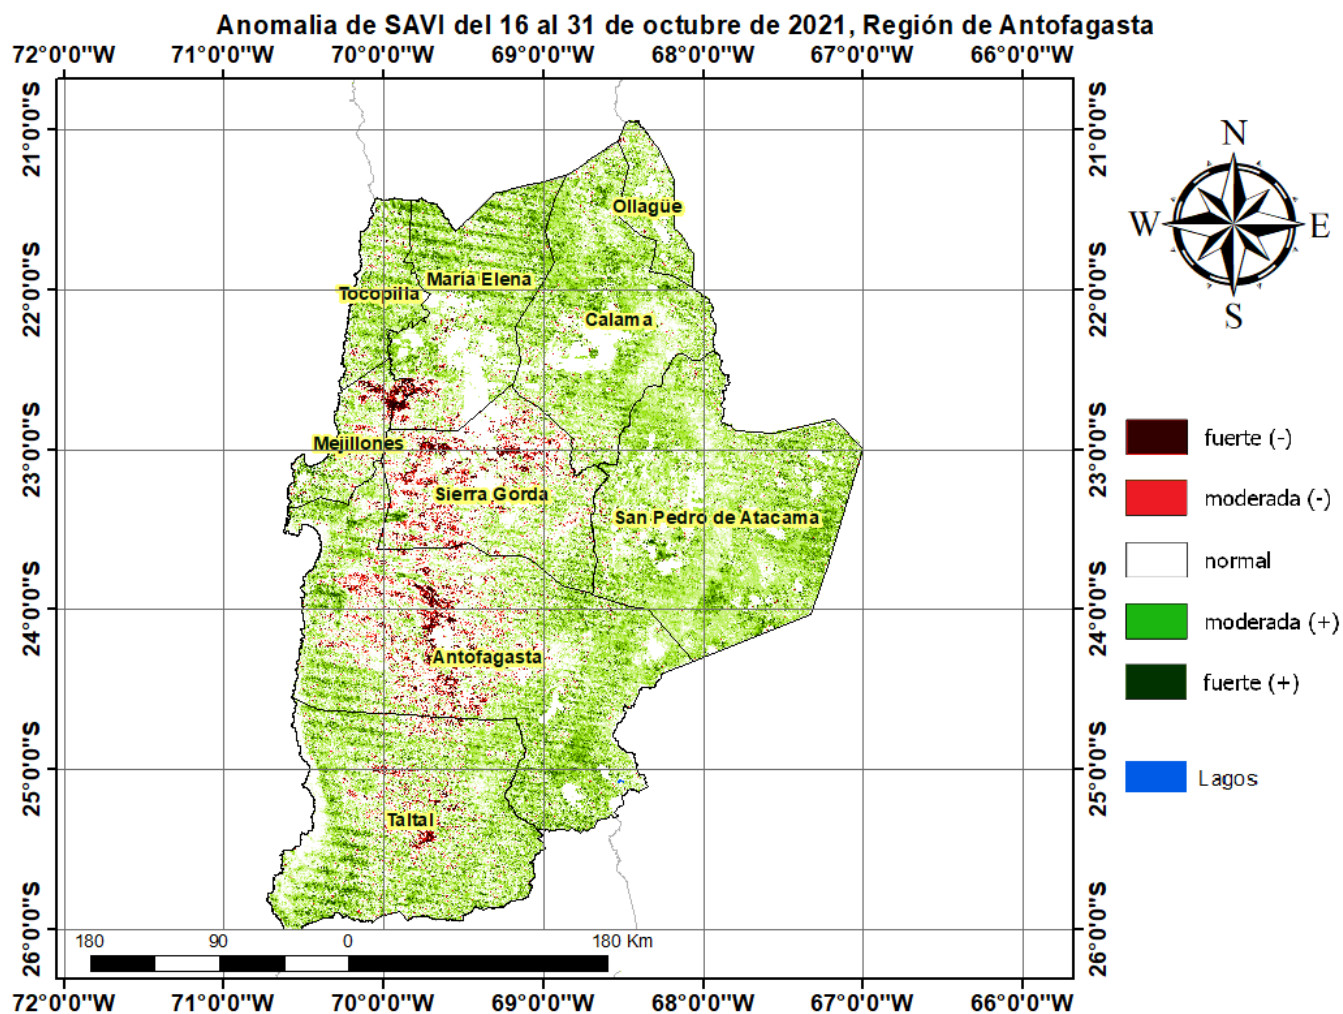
Anomalia de SAVI del 16 al 31 de octubre de 2021, Región de Antofagasta

72°0'0"W 71°0'0"W 70°0'0"W 69°0'0"W 68°0'0"W 67°0'0"W 66°0'0"W

21°0'0"S
22°0'0"S
23°0'0"S
24°0'0"S
25°0'0"S
26°0'0"S

Ollagüe
María Elena
Tocopilla
Calama
Mejillones
Sierra Gorda
San Pedro de Atacama
Antofagasta
Taltal

180 90 0 180 Km

72°0'0"W 71°0'0"W 70°0'0"W 69°0'0"W 68°0'0"W 67°0'0"W 66°0'0"W

21°0'0"S
22°0'0"S
23°0'0"S
24°0'0"S
25°0'0"S
26°0'0"S

N
W
E
S

fuerte (-)
moderada (-)
normal
moderada (+)
fuerte (+)

Lagos